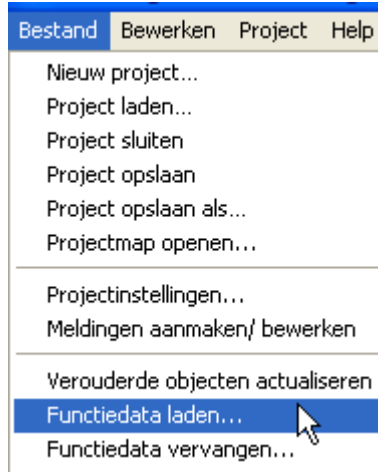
Bestand Bewerken Project Help

Nieuw project...
Project laden...
Project sluiten
Project opslaan
Project opslaan als...
Projectmap openen...

Projectinstellingen...
Meldingen aanmaken/ bewerken

Verouderde objecten actualiseren
Functiedata laden...
Functiedata vervangen...